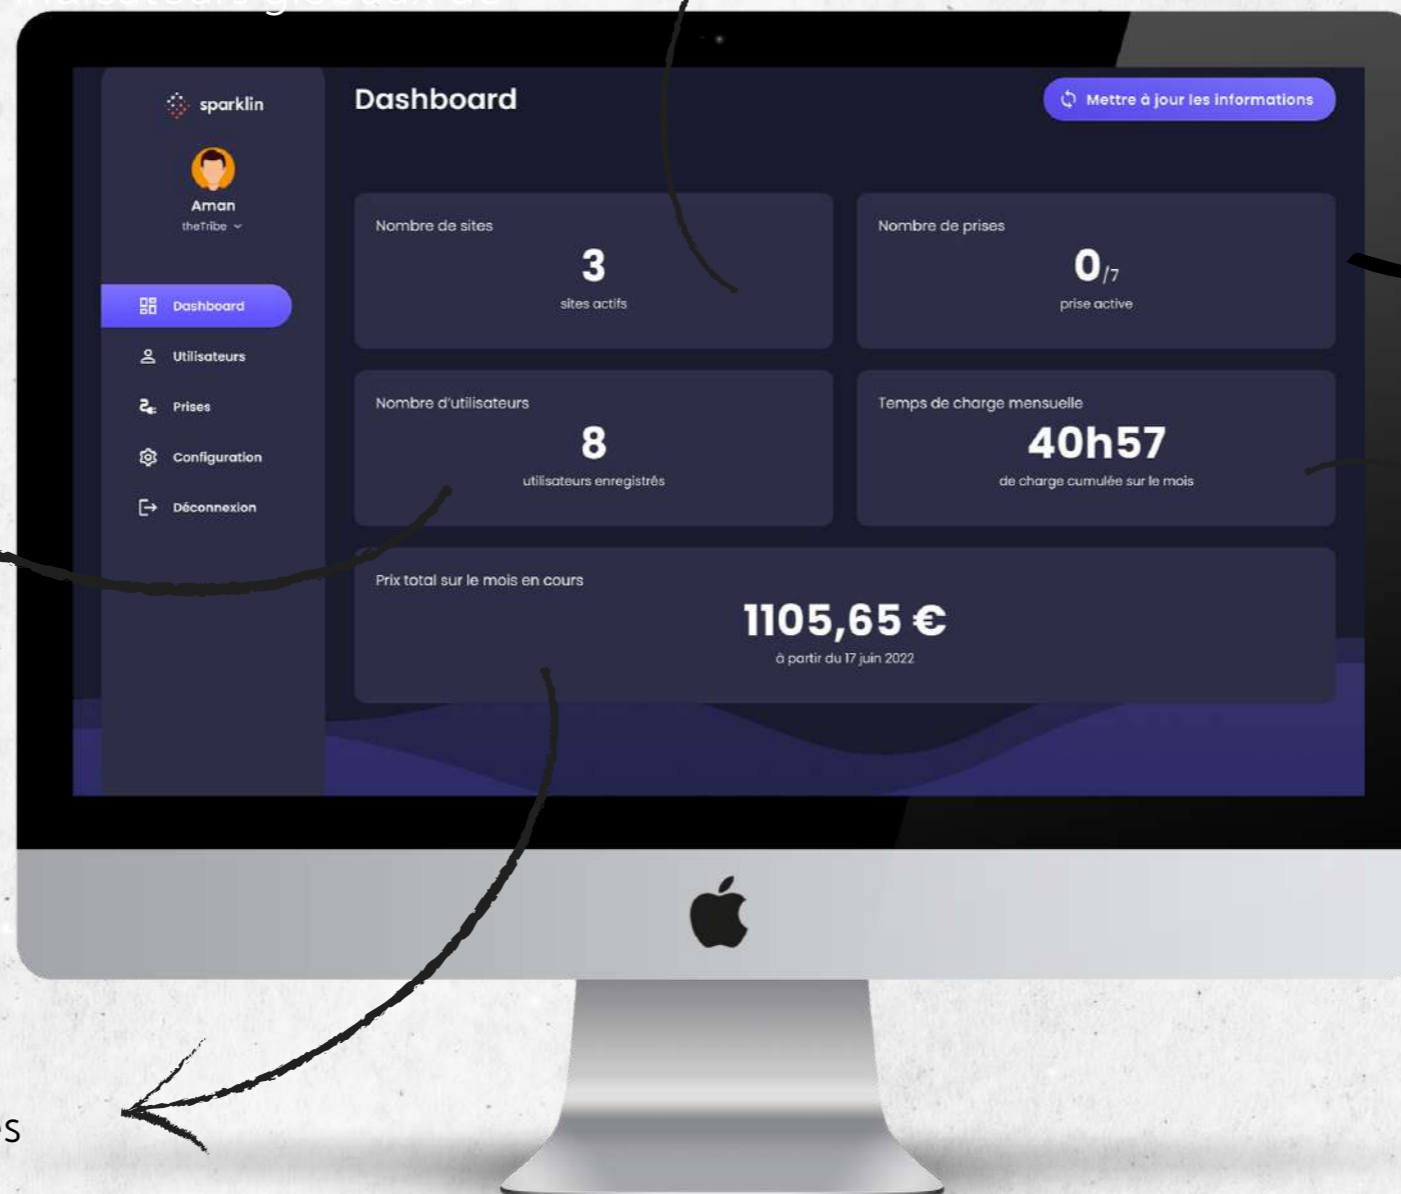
sparklin

Aman
theTribe

Dashboard
Utilisateurs
Prises
Configuration
Déconnexion

Dashboard

Mettre à jour les informations

Nombre de sites
3
sites actifs

Nombre de prises
$0_{/7}$
prise active

Nombre d'utilisateurs
8
utilisateurs enregistrés

Temps de charge mensuelle
40h57
de charge cumulée sur le mois

Prix total sur le mois en cours
1105,65 €
à partir du 17 juin 2022

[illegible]s